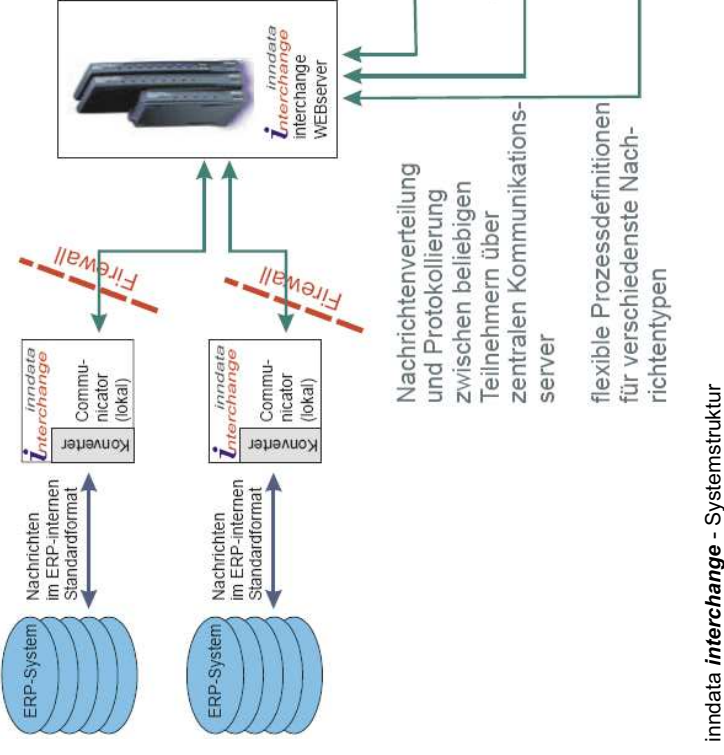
inndata interchange
interchange
WEBserver

Firewall

inndata interchange
Konverter
Communicator (lokal)

Nachrichten im ERP-internen Standardformat

ERP-System

Firewall

inndata interchange
Konverter
Communicator (lokal)

Nachrichten im ERP-internen Standardformat

ERP-System

Nachrichtenverteilung und Protokollierung zwischen beliebigen Teilnehmern über zentralen Kommunikationsserver

flexible Prozessdefinitionen für verschiedenste Nachrichtentypen

inndata ***interchange*** - Systemstruktur